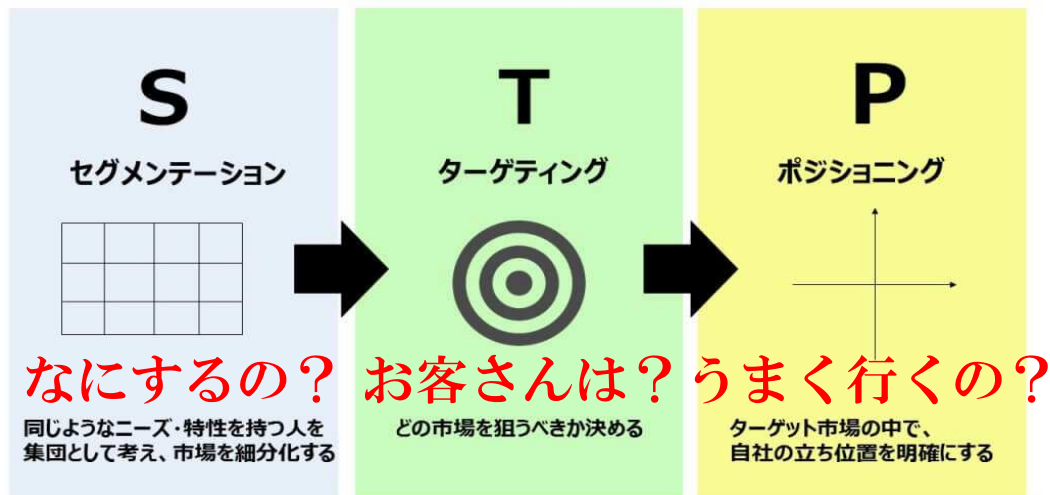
S
セグメンテーション

なにするの？

同じようなニーズ・特性を持つ人を集団として考え、市場を細分化する

T
ターゲティング

お客さんは？

どの市場を狙うべきか決める

P
ポジショニング

うまく行くの？

ターゲット市場の中で、自社の立ち位置を明確にする